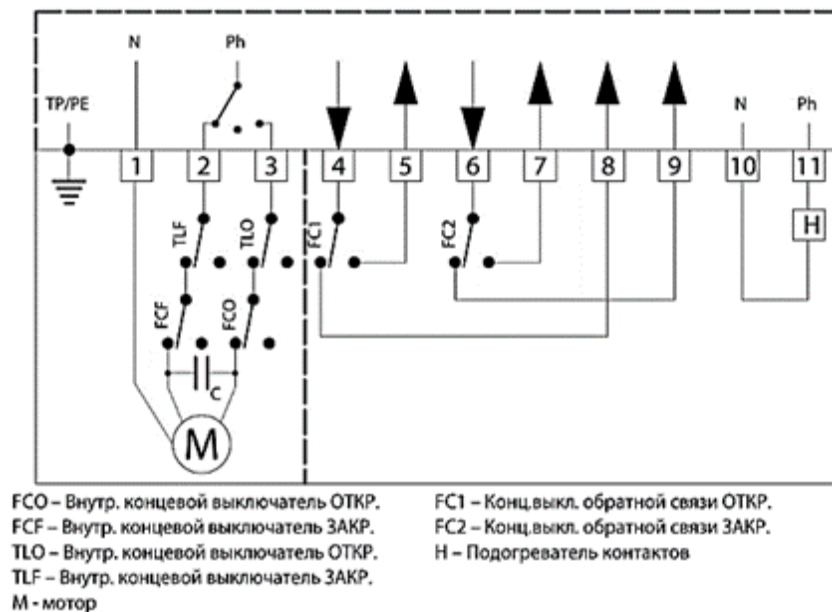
N
Ph
TP/PE
1
2
3
4
5
6
7
8
9
10
11
N
Ph
TLF
TLO
FC1
FC2
H
FCF
FCO
C
M

FCO – Внутр. концевой выключатель ОТКР.
FCF – Внутр. концевой выключатель ЗАКР.
TLO – Внутр. концевой выключатель ОТКР.
TLF – Внутр. концевой выключатель ЗАКР.
M - мотор

FC1 – Конц.выкл. обратной связи ОТКР.
FC2 – Конц.выкл. обратной связи ЗАКР.
H – Подогреватель контактов